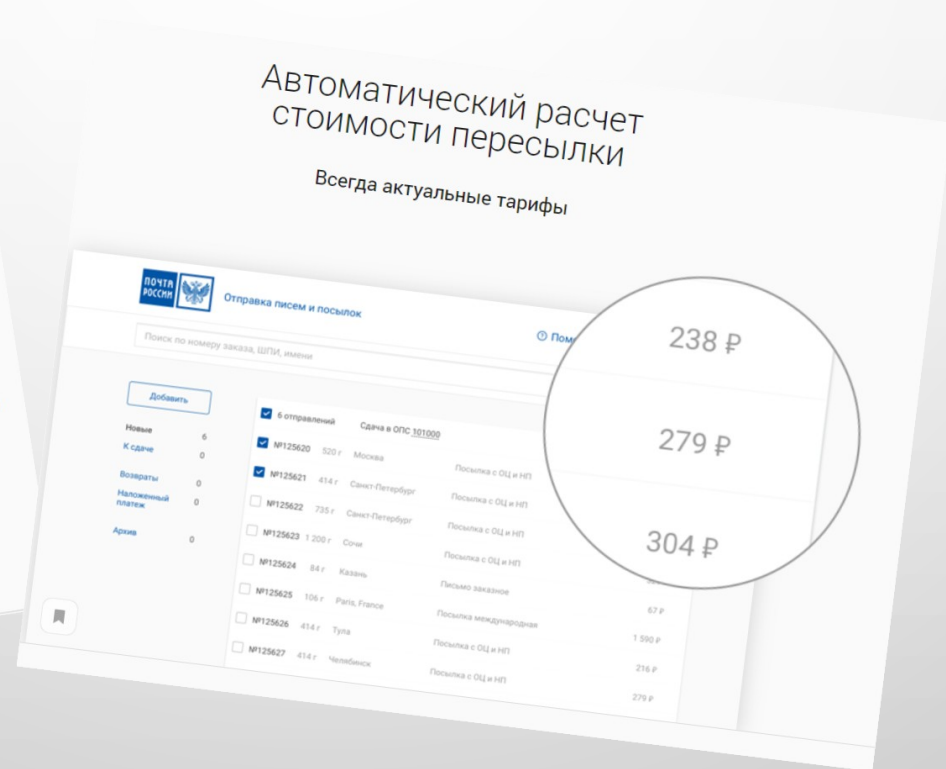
Автоматический расчет стоимости пересылки

Всегда актуальные тарифы

ПОЧТА РОССИИ

Отправка писем и посылок

Поиск по номеру заказа, ШПИ, имени

Пом

Добавить

Новые 6
К сдаче 0
Возвраты 0
Наложенный платеж 0
Архив 0

6 отправлений Сдача в ОПС 101000

| | | | |
|---|---|---|---|
| №125620 | 520 г | Москва | Посылка с ОЦ и НП |
| №125621 | 414 г | Санкт-Петербург | Посылка с ОЦ и НП |
| №125622 | 735 г | Санкт-Петербург | Посылка с ОЦ и НП |
| №125623 | 1 200 г | Сочи | Посылка с ОЦ и НП |
| №125624 | 84 г | Казань | Письмо заказное |
| №125625 | 106 г | Paris, France | Посылка международная |
| №125626 | 414 г | Тула | Посылка с ОЦ и НП |
| №125627 | 414 г | Челябинск | Посылка с ОЦ и НП |

67 ₽
1 590 ₽
216 ₽
279 ₽

238 ₽
279 ₽
304 ₽